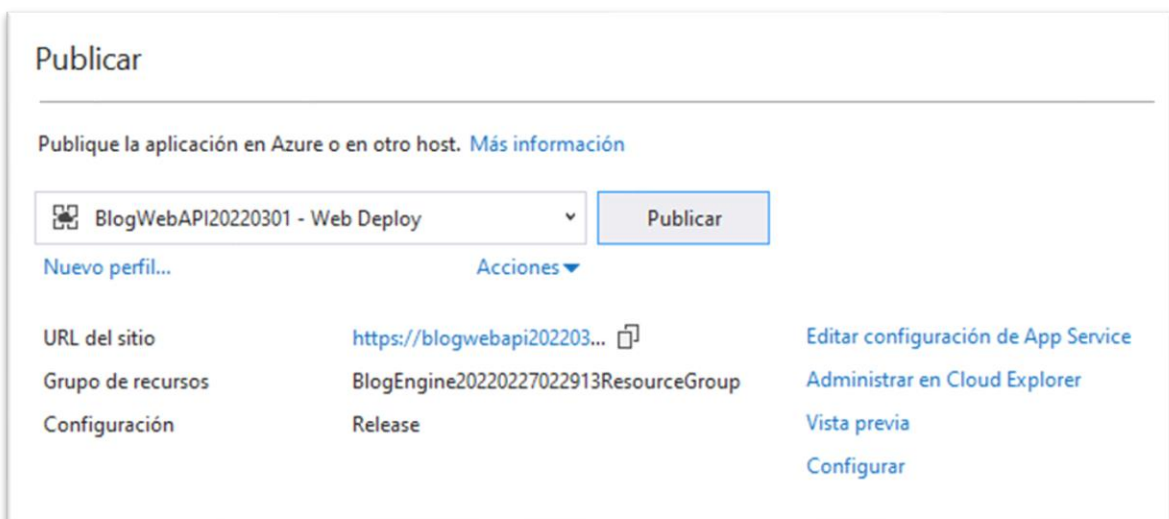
Publicar

Publique la aplicación en Azure o en otro host. Más información

BlogWebAPI20220301 - Web Deploy

Publicar

Nuevo perfil...

Acciones

| URL del sitio | https://blogwebapi202203... | Editar configuración de App Service |
|---|---|---|
| Grupo de recursos | BlogEngine20220227022913ResourceGroup | Administrar en Cloud Explorer |
| Configuración | Release | Vista previa |
| | | Configurar |